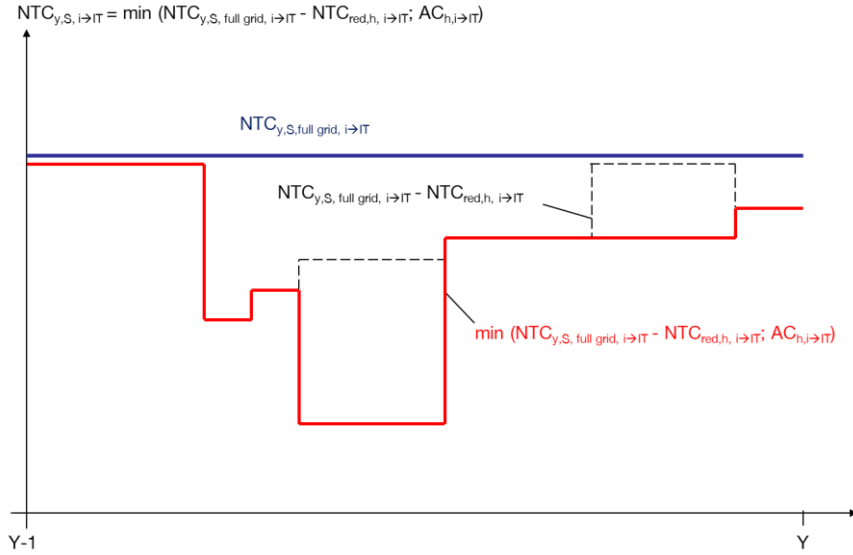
$NTC_{y,S,\ i\rightarrow IT}$ = min ($NTC_{y,S,\ full\ grid,\ i\rightarrow IT}$ - $NTC_{red,h,\ i\rightarrow IT}$; $AC_{h,i\rightarrow IT}$)

$NTC_{y,S,full\ grid,\ i\rightarrow IT}$

$NTC_{y,S,\ full\ grid,\ i\rightarrow IT}$ - $NTC_{red,h,\ i\rightarrow IT}$

min ($NTC_{y,S,\ full\ grid,\ i\rightarrow IT}$ - $NTC_{red,h,\ i\rightarrow IT}$; $AC_{h,i\rightarrow IT}$)

Y-1

Y